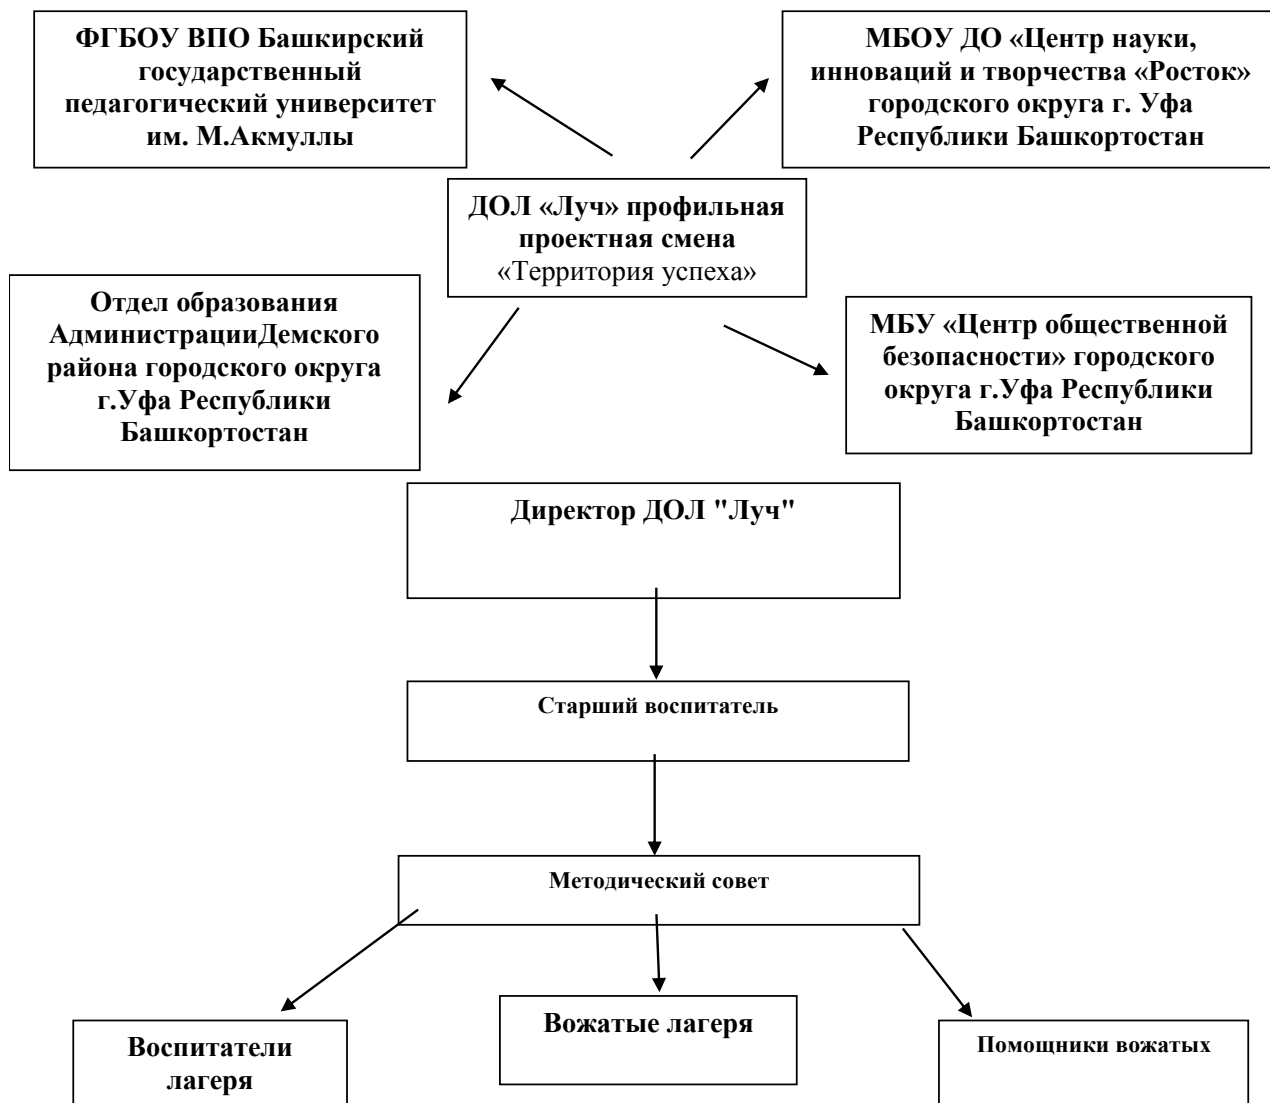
ФГБОУ ВПО Башкирский государственный педагогический университет им. М.Акмуллы

МБОУ ДО «Центр науки, инноваций и творчества «Росток» городского округа г. Уфа Республики Башкортостан

ДОЛ «Луч» профильная проектная смена «Территория успеха»

Отдел образования АдминистрацииДемского района городского округа г.Уфа Республики Башкортостан

МБУ «Центр общественной безопасности» городского округа г.Уфа Республики Башкортостан

Директор ДОЛ "Луч"

Старший воспитатель

Методический совет

Воспитатели лагеря

Вожатые лагеря

Помощники вожатых